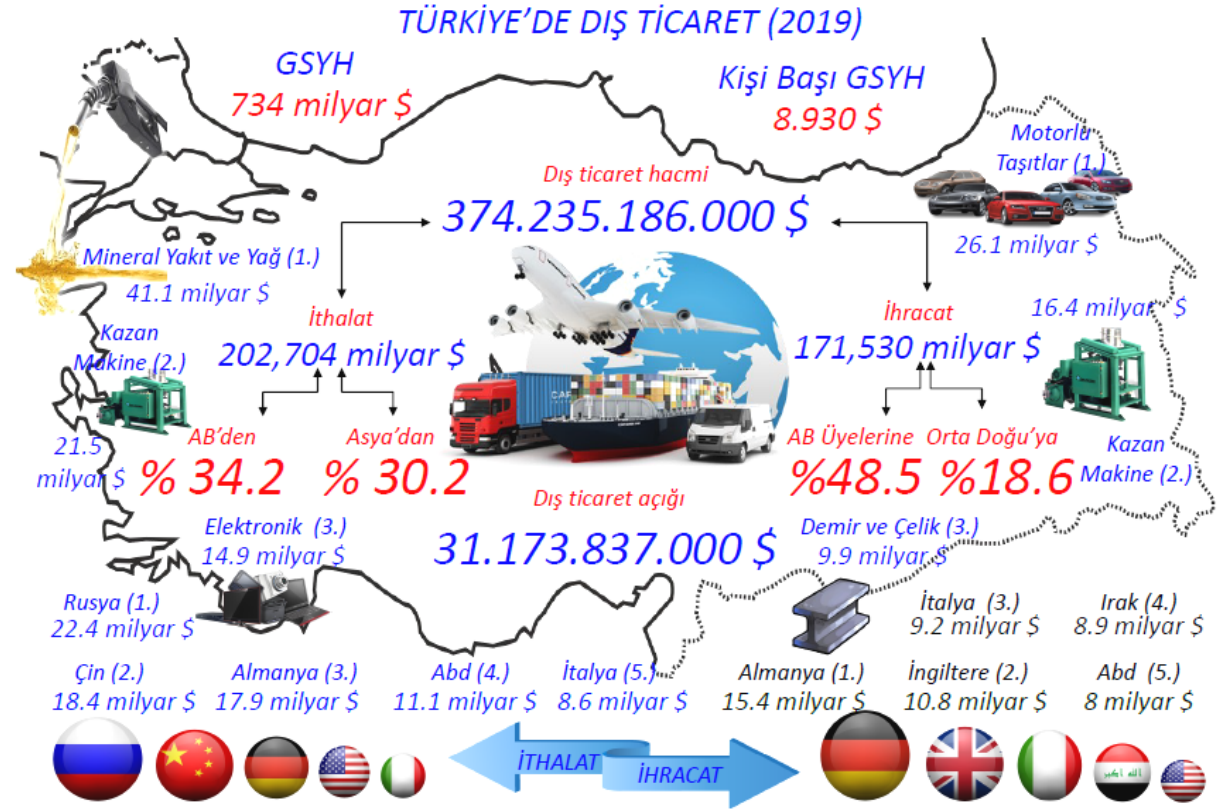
TÜRKİYE'DE DIŞ TİCARET (2019)

GSYH
734 milyar $

Kişi Başı GSYH
8.930 $

Dış ticaret hacmi
374.235.186.000 $

Motorlu Taşıtlar (1.)
26.1 milyar $

Mineral Yakıt ve Yağ (1.)
41.1 milyar $

İthalat
202,704 milyar $

İhracat
171,530 milyar $

16.4 milyar $

Kazan Makine (2.)

21.5 milyar $

AB'den
% 34.2

Asya'dan
% 30.2

AB Üyelerine
%48.5

Orta Doğu'ya
%18.6

Kazan Makine (2.)

Dış ticaret açığı
31.173.837.000 $

Elektronik (3.)
14.9 milyar $

Demir ve Çelik (3.)
9.9 milyar $

Rusya (1.)
22.4 milyar $

İtalya (3.)
9.2 milyar $

Irak (4.)
8.9 milyar $

Çin (2.)
18.4 milyar $

Almanya (3.)
17.9 milyar $

Abd (4.)
11.1 milyar $

İtalya (5.)
8.6 milyar $

Almanya (1.)
15.4 milyar $

İngiltere (2.)
10.8 milyar $

Abd (5.)
8 milyar $

İTHALAT
İHRACAT